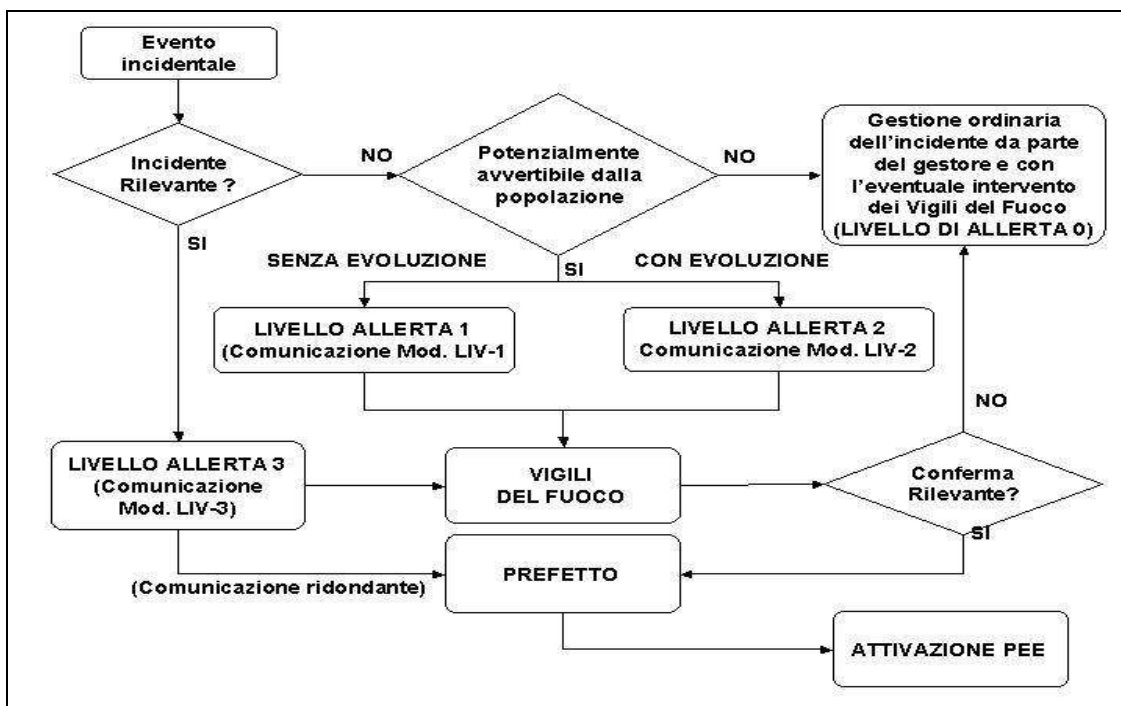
Evento incidentale

Incidente Rilevante ?

NO

Potenzialmente avvertibile dalla popolazione

NO

Gestione ordinaria dell'incidente da parte del gestore e con l'eventuale intervento dei Vigili del Fuoco (LIVELLO DI ALLERTA 0)

SI

SENZA EVOLUZIONE

SI

CON EVOLUZIONE

LIVELLO ALLERTA 1 (Comunicazione Mod. LIV-1

LIVELLO ALLERTA 2 Comunicazione Mod. LIV-2

NO

LIVELLO ALLERTA 3 (Comunicazione Mod. LIV-3)

VIGILI DEL FUOCO

Conferma Rilevante?

SI

(Comunicazione ridondante)

PREFETTO

ATTIVAZIONE PEE